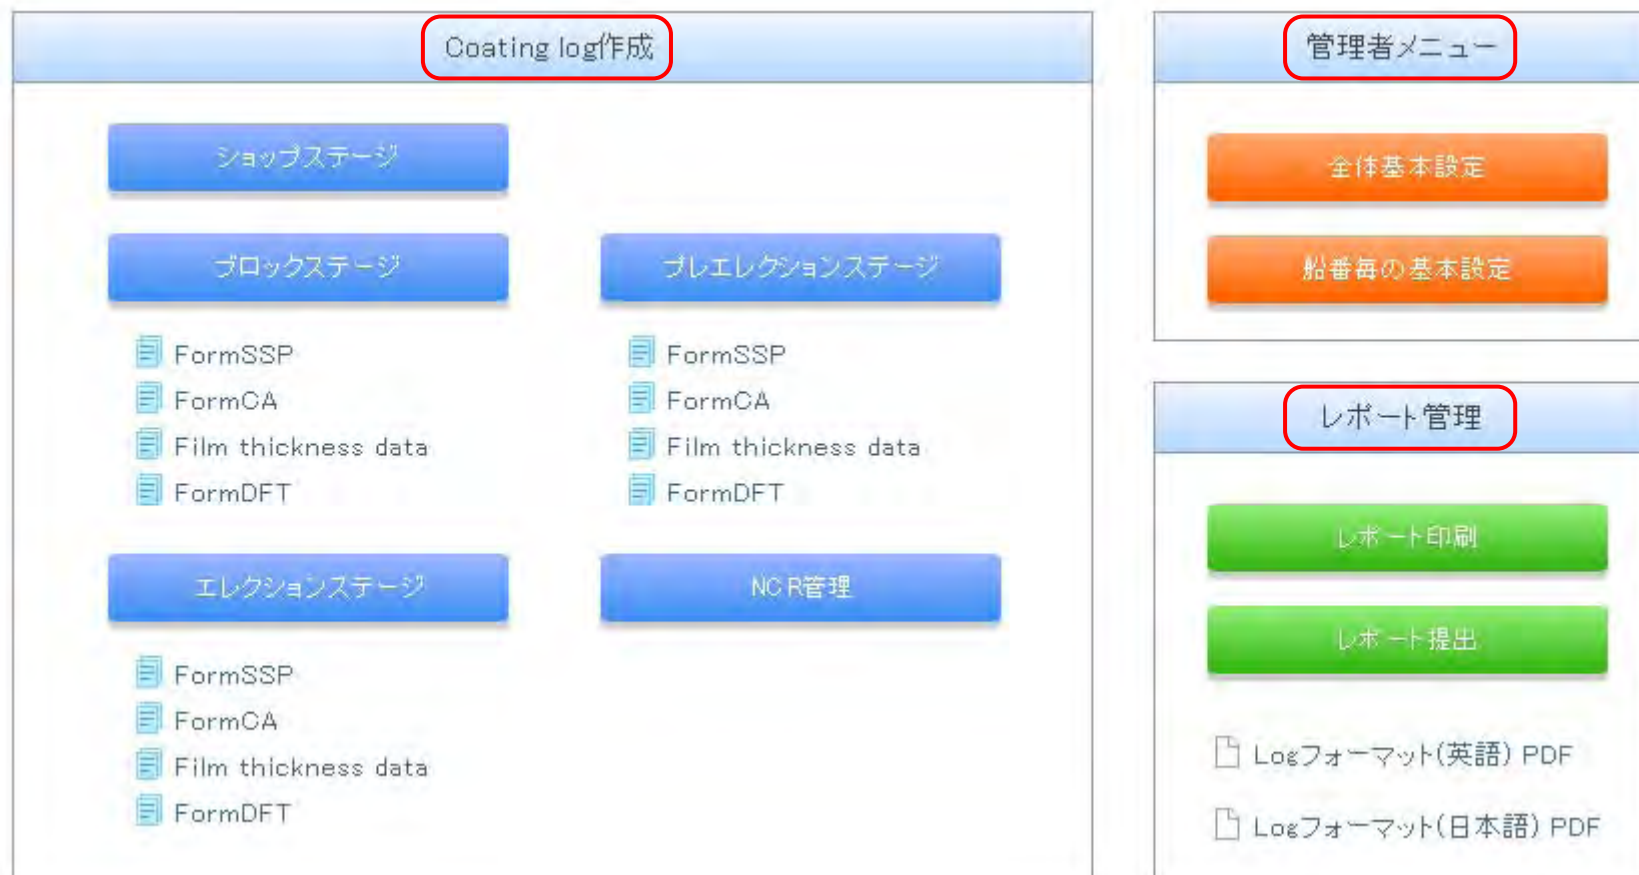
Coating log作成

ショップステージ

ブロックステージ

FormSSP
FormCA
Film thickness data
FormDFT

プレエレクションステージ

FormSSP
FormCA
Film thickness data
FormDFT

エレクションステージ

FormSSP
FormCA
Film thickness data
FormDFT

NCR管理

管理者メニュー

全体基本設定

船番毎の基本設定

レポート管理

レポート印刷

レポート提出

Logフォーマット(英語) PDF

Logフォーマット(日本語) PDF